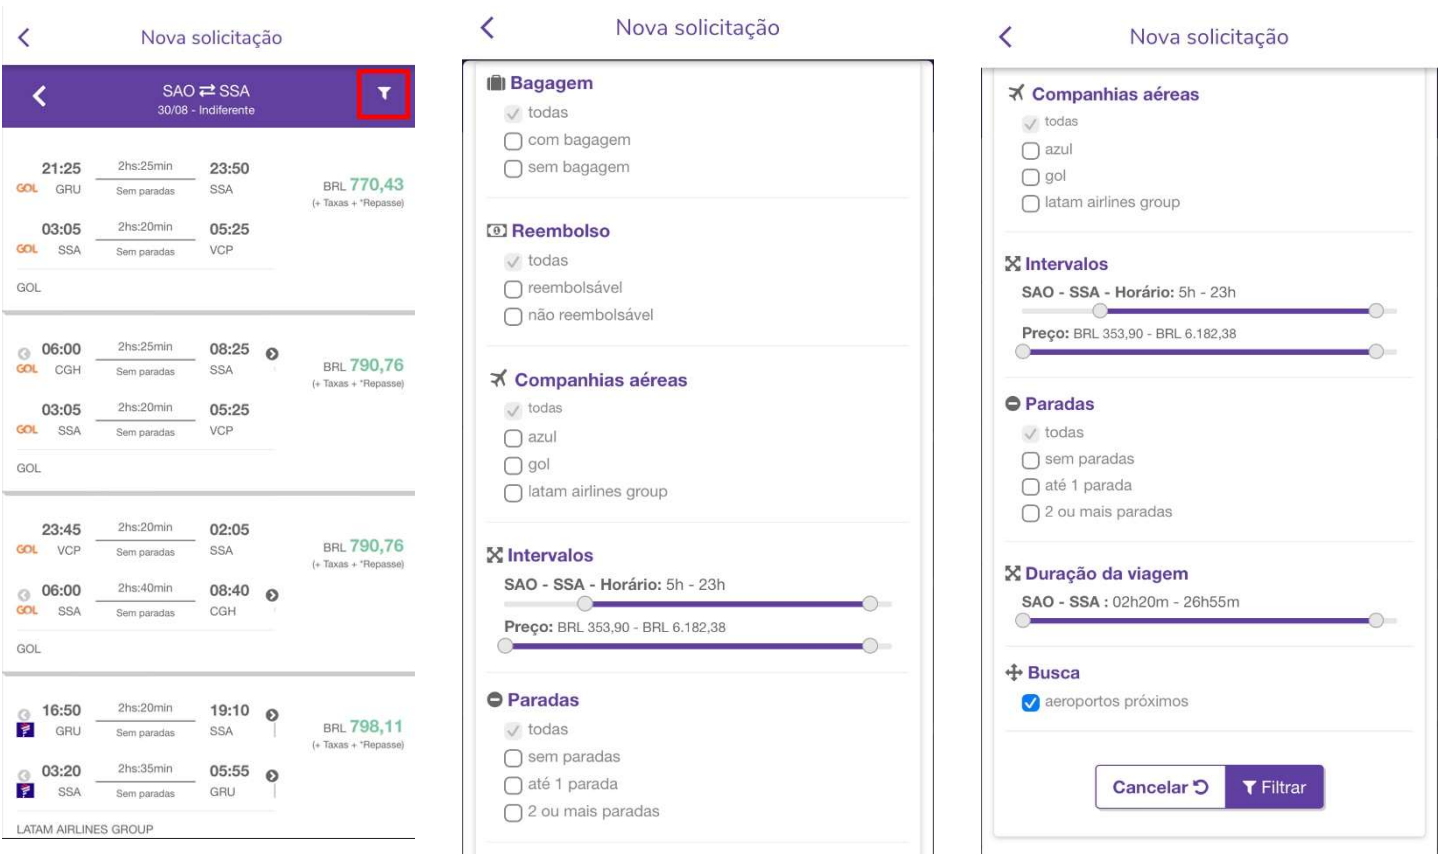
Nova solicitação

SAO ⇄ SSA
30/08 - Indiferente

21:25 GOL GRU 2hs:25min Sem paradas 23:50 SSA
BRL 770,43
(+ Taxas + *Repasse)
03:05 GOL SSA 2hs:20min Sem paradas 05:25 VCP
GOL

06:00 GOL CGH 2hs:25min Sem paradas 08:25 SSA
BRL 790,76
(+ Taxas + *Repasse)
03:05 GOL SSA 2hs:20min Sem paradas 05:25 VCP
GOL

23:45 GOL VCP 2hs:20min Sem paradas 02:05 SSA
BRL 790,76
(+ Taxas + *Repasse)
06:00 GOL SSA 2hs:40min Sem paradas 08:40 CGH
GOL

16:50 GRU 2hs:20min Sem paradas 19:10 SSA
BRL 798,11
(+ Taxas + *Repasse)
03:20 SSA 2hs:35min Sem paradas 05:55 GRU
LATAM AIRLINES GROUP

Nova solicitação

Bagagem
todas
com bagagem
sem bagagem

Reembolso
todas
reembolsável
não reembolsável

Companhias aéreas
todas
azul
gol
latam airlines group

Intervalos
SAO - SSA - Horário: 5h - 23h
Preço: BRL 353,90 - BRL 6.182,38

Paradas
todas
sem paradas
até 1 parada
2 ou mais paradas

Nova solicitação

Companhias aéreas
todas
azul
gol
latam airlines group

Intervalos
SAO - SSA - Horário: 5h - 23h
Preço: BRL 353,90 - BRL 6.182,38

Paradas
todas
sem paradas
até 1 parada
2 ou mais paradas

Duração da viagem
SAO - SSA : 02h20m - 26h55m

Busca
aeroportos próximos

Cancelar
Filtrar